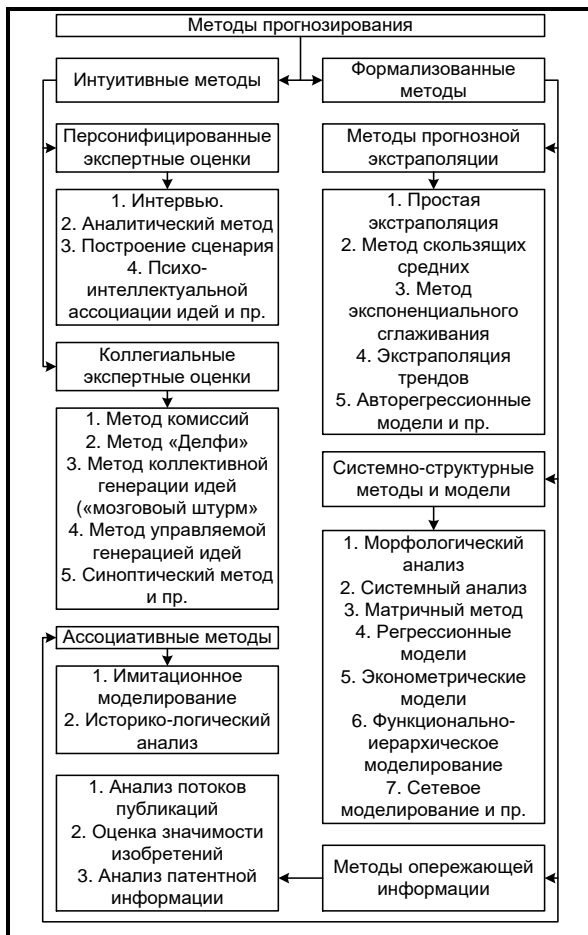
Методы прогнозирования

Интуитивные методы

Персонифицированные экспертные оценки

1. Интервью.
2. Аналитический метод
3. Построение сценария
4. Психо-интеллектуальной ассоциации идей и пр.

Коллегиальные экспертные оценки

1. Метод комиссий
2. Метод «Делфи»
3. Метод коллективной генерации идей («мозговой штурм»)
4. Метод управляемой генерацией идей
5. Синоптический метод и пр.

Ассоциативные методы

1. Имитационное моделирование
2. Историко-логический анализ

1. Анализ потоков публикаций
2. Оценка значимости изобретений
3. Анализ патентной информации

Формализованные методы

Методы прогнозной экстраполяции

1. Простая экстраполяция
2. Метод скользящих средних
3. Метод экспоненциального сглаживания
4. Экстраполяция трендов
5. Авторегрессионные модели и пр.

Системно-структурные методы и модели

1. Морфологический анализ
2. Системный анализ
3. Матричный метод
4. Регрессионные модели
5. Эконометрические модели
6. Функционально-иерархическое моделирование
7. Сетевое моделирование и пр.

Методы опережающей информации